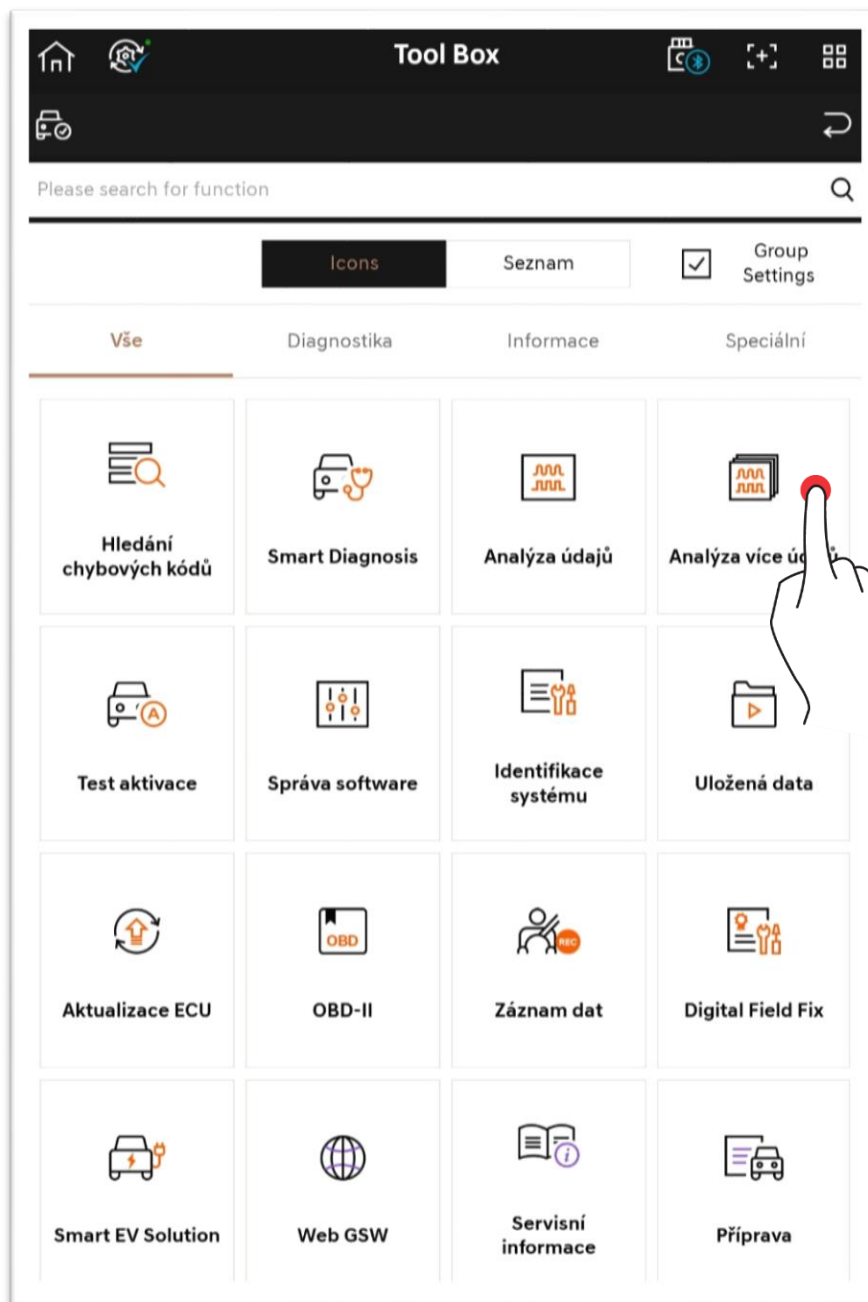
Tool Box

Please search for function

Icons
Seznam
Group Settings

Vše
Diagnostika
Informace
Speciální

Hledání chybových kódů
Smart Diagnosis
Analýza údajů
Analýza více úd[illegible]

Test aktivace
Správa software
Identifikace systému
Uložená data

Aktualizace ECU
OBD
OBD-II
REC
Záznam dat
Digital Field Fix

Smart EV Solution
Web GSW
Servisní informace
Příprava